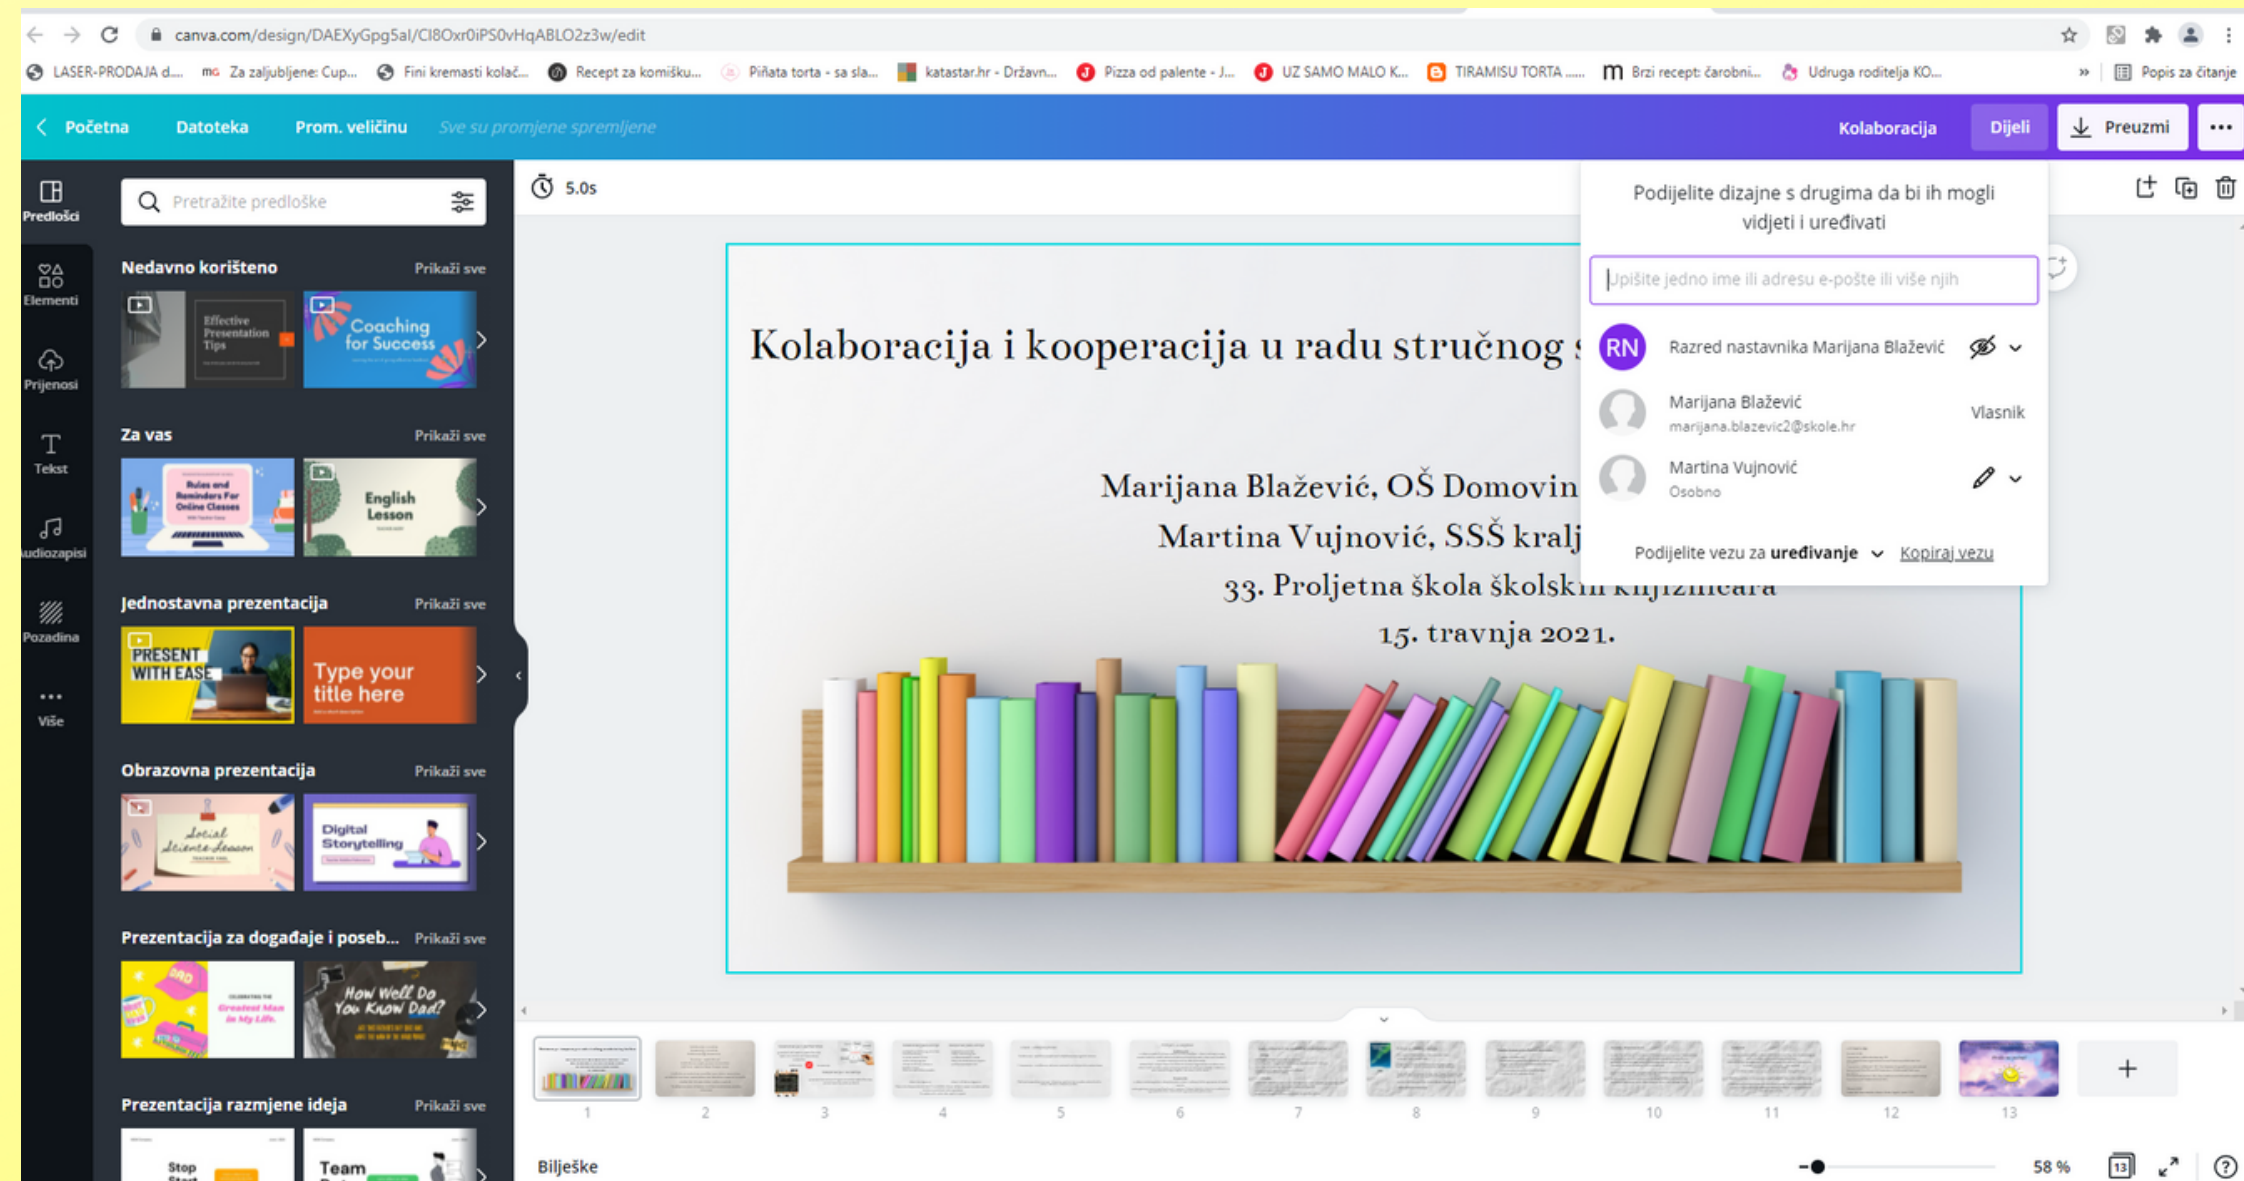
canva.com/design/DAEXyGpg5aI/CI8Oxr0iPS0vHqABLO2z3w/edit

LASER-PRODAJA d... Za zaljubljene: Cup... Fini kremasti kolač... Recept za komišku... Piñata torta - sa sla... katastar.hr - Državn... Pizza od palente - J... UZ SAMO MALO K... TIRAMISU TORTA ..... Brzi recept: čarobni... Udruga roditelja KO... » Popis za čitanje

Početna Datoteka Prom. veličinu Sve su promjene spremljene Kolaboracija Dijeli Preuzmi •••

Predlošci Elementi Prijenosi Tekst Audiozapisi Pozadina Više

Pretražite predloške

Nedavno korišteno Prikaži sve
Effective Presentation Tips
Coaching for Success

Za vas Prikaži sve
Rules and Reminders For Online Classes
English Lesson

Jednostavna prezentacija Prikaži sve
PRESENT WITH EASE
Type your title here

Obrazovna prezentacija Prikaži sve
Social Science Lesson
Digital Storytelling

Prezentacija za događaje i poseb... Prikaži sve
Greatest Man in My Life
How Well Do You Know Dad?

Prezentacija razmjene ideja Prikaži sve
Stop Start
Team

5.0s

Kolaboracija i kooperacija u radu stručnog s

Marijana Blažević, OŠ Domovin
Martina Vujnović, SSŠ kralj
33. Proljetna škola školskih knjižničara
15. travnja 2021.

Podijelite dizajne s drugima da bi ih mogli vidjeti i uređivati

Upišite jedno ime ili adresu e-pošte ili više njih

RN Razred nastavnika Marijana Blažević
Marijana Blažević marijana.blazevic2@skole.hr Vlasnik
Martina Vujnović Osobno

Podijelite vezu za uređivanje Kopiraj vezu

1 2 3 4 5 6 7 8 9 10 11 12 13 +

Bilješke 58 % 13